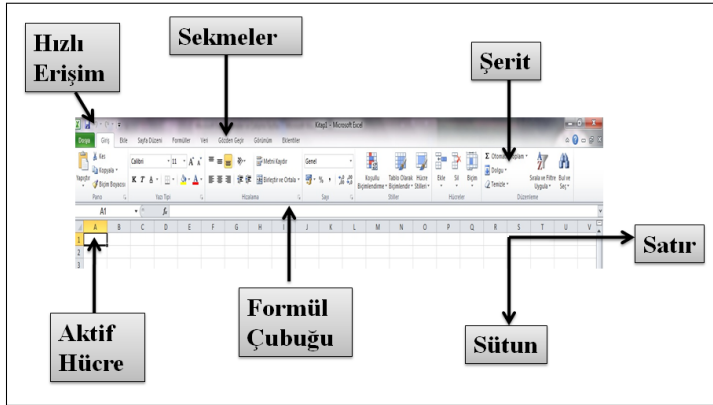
Hızlı Erişim

Sekmeler

Şerit

Kitap1 - Microsoft Excel

Dosya Giriş Ekle Sayfa Düzeni Formüller Veri Gözden Geçir Görünüm Eklentiler

Yapıştır Kes Kopyala Biçim Boyacısı Pano

Calibri 11 K T A Yazı Tipi

Metni Kaydır Birleştir ve Ortala Hizalama

Genel % Sayı

Koşullu Biçimlendirme Tablo Olarak Biçimlendir Hücre Stilleri Stiller

Ekle Sil Biçim Hücreler

Otomatik Toplam Dolgu Temizle Sırala ve Filtre Uygula Bul ve Seç Düzenleme

A1 $f_x$

A B C D E F G H I J K L M N O P Q R S T U V

1
2
3

Satır

Formül Çubuğu

Aktif Hücre

Sütun